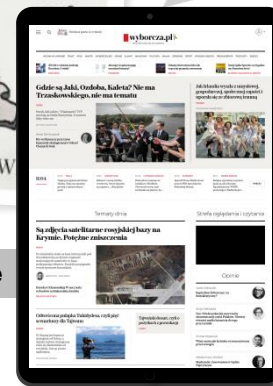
wyborcza.pl

Gdzie są Jaki, Ozdoba, Kaleta? Nie ma Trzaskowskiego, nie ma tematu

Jak klasyfikować z uzyskiwacji grantową, apelową, zwalniać i opracować w okresie prawny

Tematy dnia

Strefa oglądania i czytania

Są zdjęcia satelitarne rosyjskiej bazy na Krymie. Potężne zniszczenia

Opinie

W